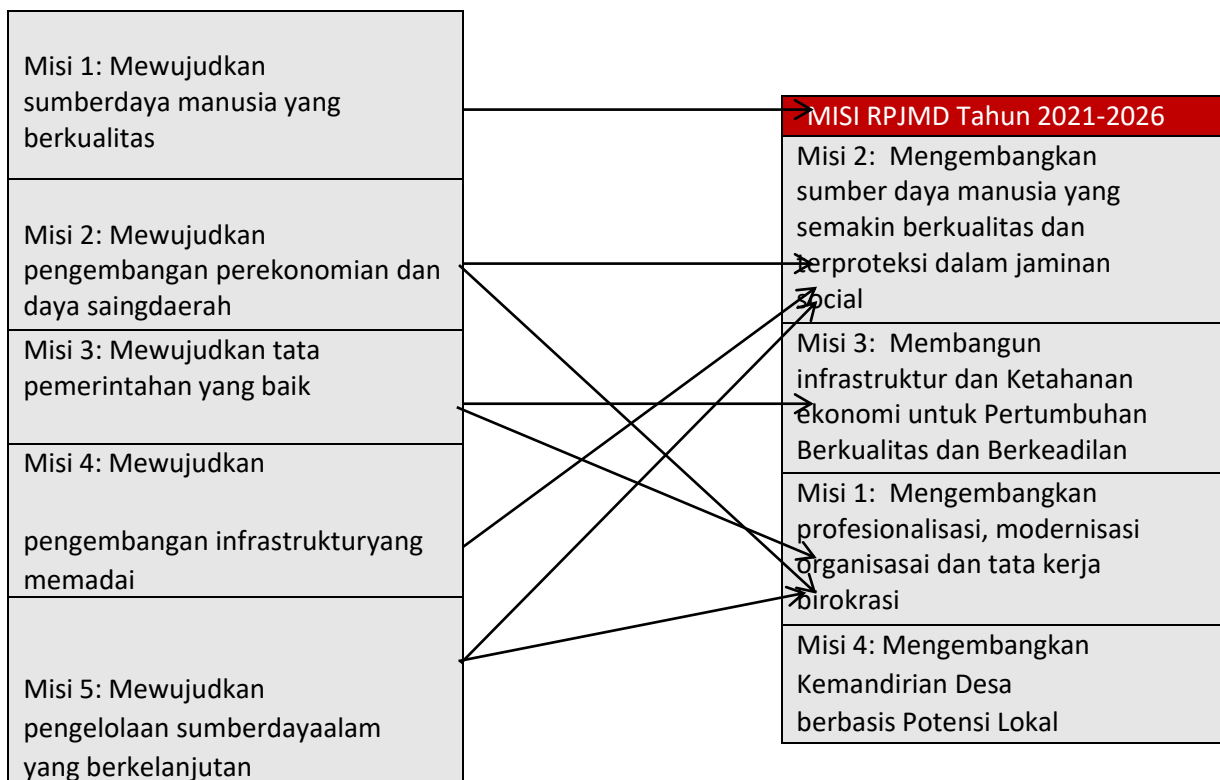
Misi 1: Mewujudkan sumberdaya manusia yang berkualitas

Misi 2: Mewujudkan pengembangan perekonomian dan daya saingdaerah

Misi 3: Mewujudkan tata pemerintahan yang baik

Misi 4: Mewujudkan

pengembangan infrastrukturyang memadai

Misi 5: Mewujudkan pengelolaan sumberdayaalam yang berkelanjutan

MISI RPJMD Tahun 2021-2026

Misi 2: Mengembangkan sumber daya manusia yang semakin berkualitas dan terproteksi dalam jaminan social

Misi 3: Membangun infrastruktur dan Ketahanan ekonomi untuk Pertumbuhan Berkualitas dan Berkeadilan

Misi 1: Mengembangkan profesionalisasi, modernisasi organisasai dan tata kerja birokrasi

Misi 4: Mengembangkan Kemandirian Desa berbasis Potensi Lokal